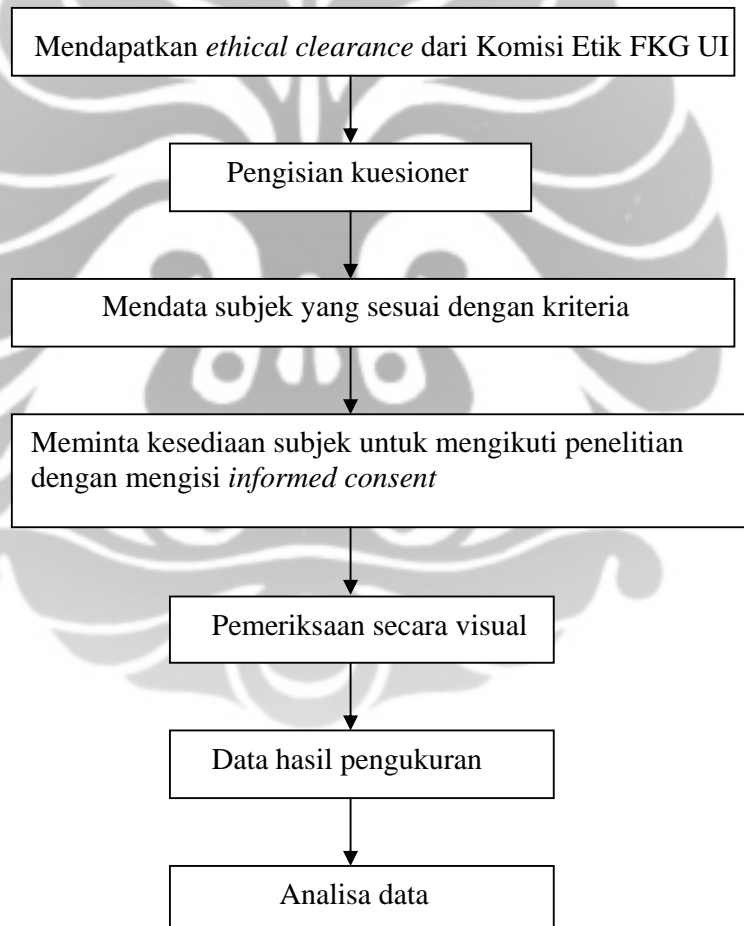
Mendapatkan *ethical clearance* dari Komisi Etik FKG UI

Pengisian kuesioner

Mendata subjek yang sesuai dengan kriteria

Meminta kesediaan subjek untuk mengikuti penelitian dengan mengisi *informed consent*

Pemeriksaan secara visual

Data hasil pengukuran

Analisa data